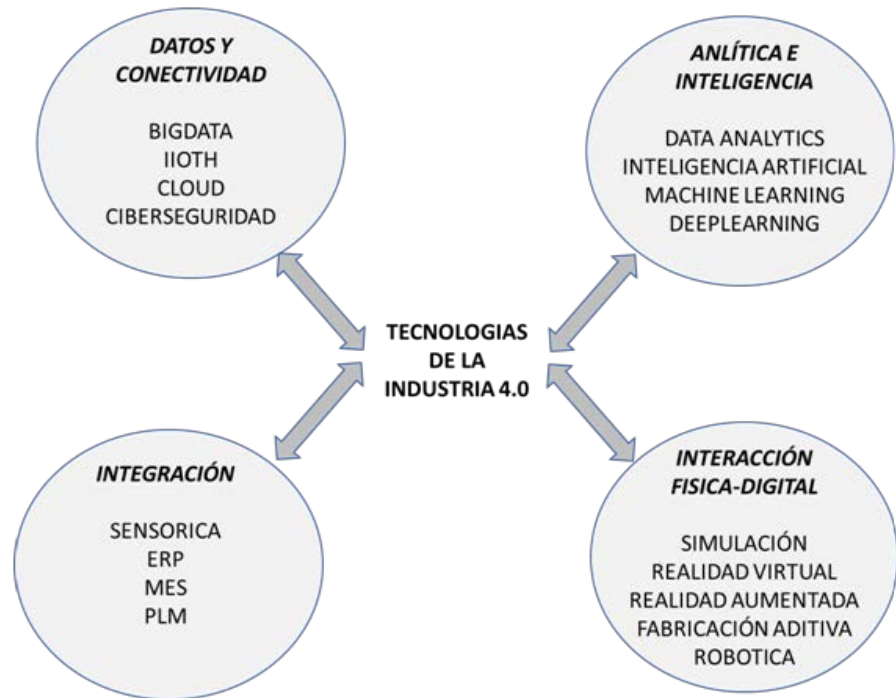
DATOS Y CONECTIVIDAD

BIGDATA
IIOTH
CLOUD
CIBERSEGURIDAD

ANLÍTICA E INTELIGENCIA

DATA ANALYTICS
INTELIGENCIA ARTIFICIAL
MACHINE LEARNING
DEEPLEARNING

TECNOLOGIAS DE LA INDUSTRIA 4.0

INTEGRACIÓN

SENSORICA
ERP
MES
PLM

INTERACCIÓN FISICA-DIGITAL

SIMULACIÓN
REALIDAD VIRTUAL
REALIDAD AUMENTADA
FABRICACIÓN ADITIVA
ROBOTICA